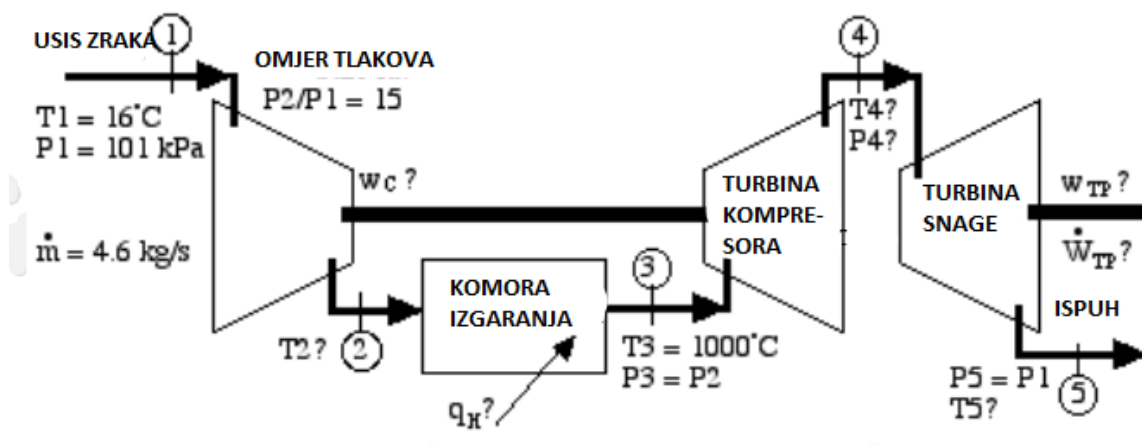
USIS ZRAKA
1
OMJER TLAKOVA
P2/P1 = 15
T1 = 16˚C
P1 = 101 kPa
$w_C$ ?
$\dot{m}$ = 4.6 kg/s
T2 ?
2
KOMORA IZGARANJA
$q_H$?
3
T3 = 1000˚C
P3 = P2
4
T4?
P4?
TURBINA KOMPRESORA
TURBINA SNAGE
$w_{TP}$ ?
$\dot{W}_{TP}$ ?
ISPUH
P5 = P1
T5?
5